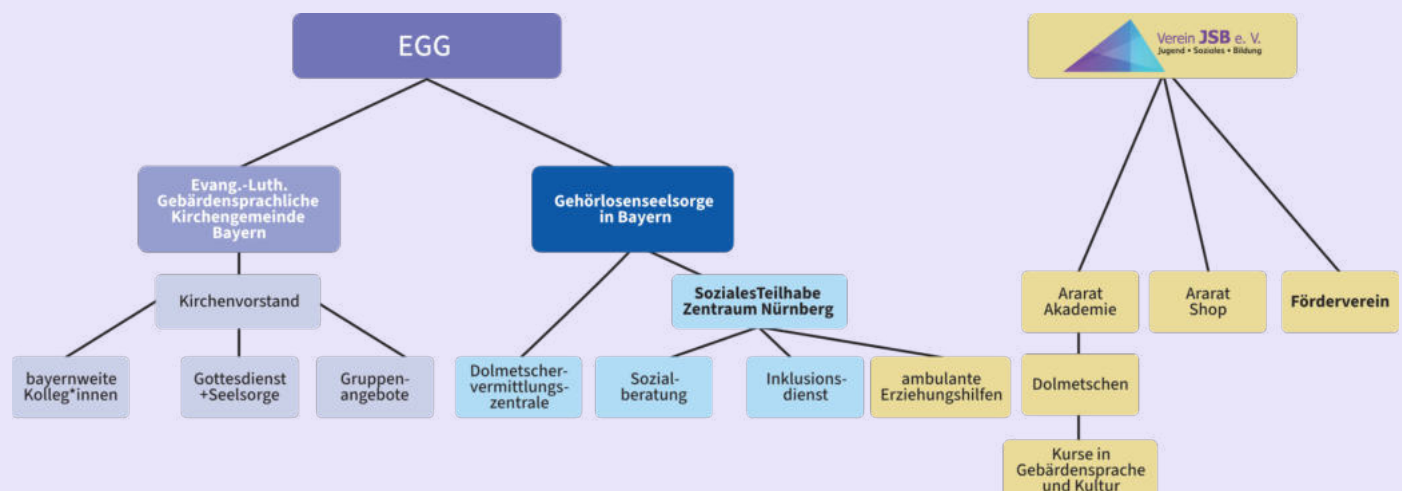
EGG

Evang.-Luth. Gebärdensprachliche Kirchengemeinde Bayern

Kirchenvorstand

bayernweite Kolleg*innen

Gottesdienst +Seelsorge

Gruppenangebote

Gehörlosenseelsorge in Bayern

Dolmetschervermittlungszentrale

SozialesTeilhabe Zentraum Nürnberg

Sozialberatung

Inklusionsdienst

ambulante Erziehungshilfen

Verein JSB e. V.
Jugend • Soziales • Bildung

Ararat Akademie

Dolmetschen

Kurse in Gebärdensprache und Kultur

Ararat Shop

Förderverein